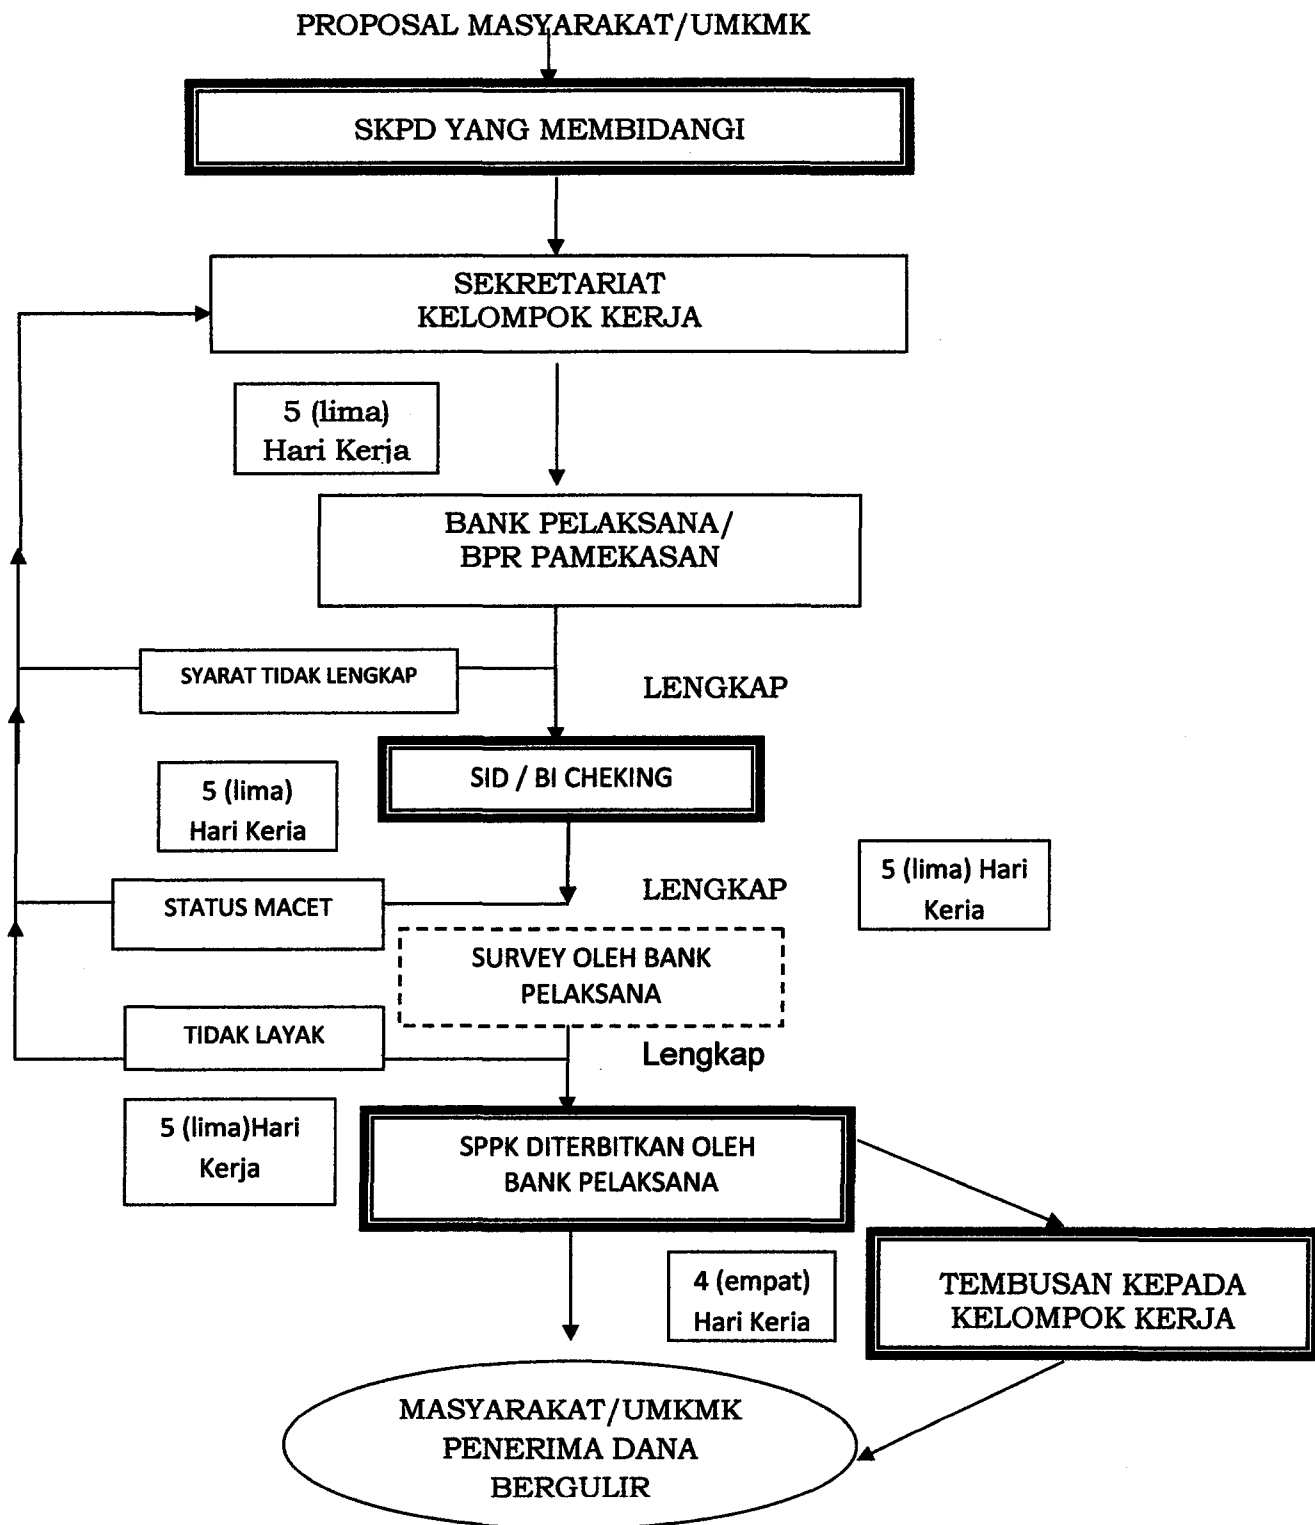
PROPOSAL MASYARAKAT/UMKMK

SKPD YANG MEMBIDANGI

SEKRETARIAT KELOMPOK KERJA

5 (lima) Hari Kerja

BANK PELAKSANA/ BPR PAMEKASAN

SYARAT TIDAK LENGKAP

LENGKAP

SID / BI CHEKING

5 (lima) Hari Keria

STATUS MACET

LENGKAP

5 (lima) Hari Keria

SURVEY OLEH BANK PELAKSANA

TIDAK LAYAK

Lengkap

5 (lima)Hari Kerja

SPPK DITERBITKAN OLEH BANK PELAKSANA

4 (empat) Hari Keria

TEMBUSAN KEPADA KELOMPOK KERJA

MASYARAKAT/UMKMK PENERIMA DANA BERGULIR